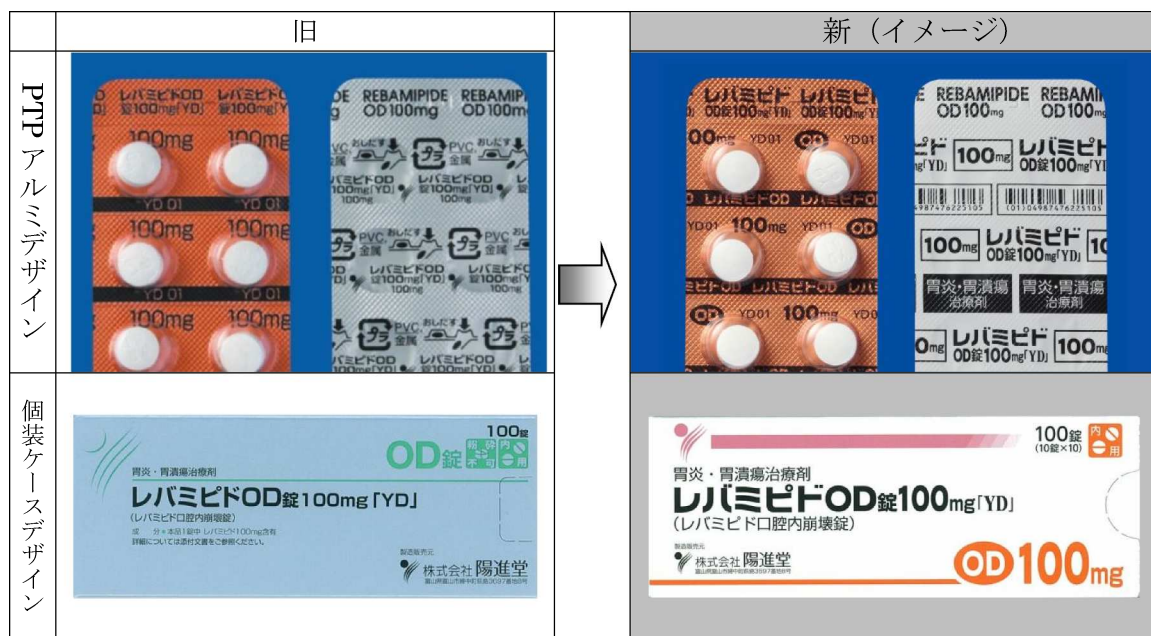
| | 旧 | | 新（イメージ） |
|---|---|---|---|
| PTPアルミデザイン | レバミピドOD レバミピドOD 錠100mg「YD」 100mg 100mg YD 01 YD 01 100mg 100mg YD 01 100mg 100mg REBAMIPIDE REBAMIPIDE OD 100mg OD 100mg おしだす PVC 金属 アルミ PVC 金属 レバミピドOD 錠100mg「YD」 100mg | | レバミピド OD錠100mg「YD」 100mg YD01 YD01 100mg YD01 YD01 100mg YD01 REBAMIPIDE REBAMIPIDE OD 100mg OD 100mg 100mg レバミピド OD錠100mg「YD」 100mg レバミピド OD錠100mg「YD」 胃炎・胃潰瘍 治療剤 胃炎・胃潰瘍 治療剤 100mg レバミピド OD錠100mg「YD」 100mg |
| 個装ケースデザイン | 100錠 OD錠 胃炎・胃潰瘍治療剤 レバミピドOD錠100mg「YD」 (レバミピド口腔内崩壊錠) 製造販売元 株式会社 陽進堂 | | 100錠 (10錠×10) 内用 胃炎・胃潰瘍治療剤 レバミピドOD錠100mg「YD」 (レバミピド口腔内崩壊錠) 製造販売元 株式会社 陽進堂 OD 100mg |